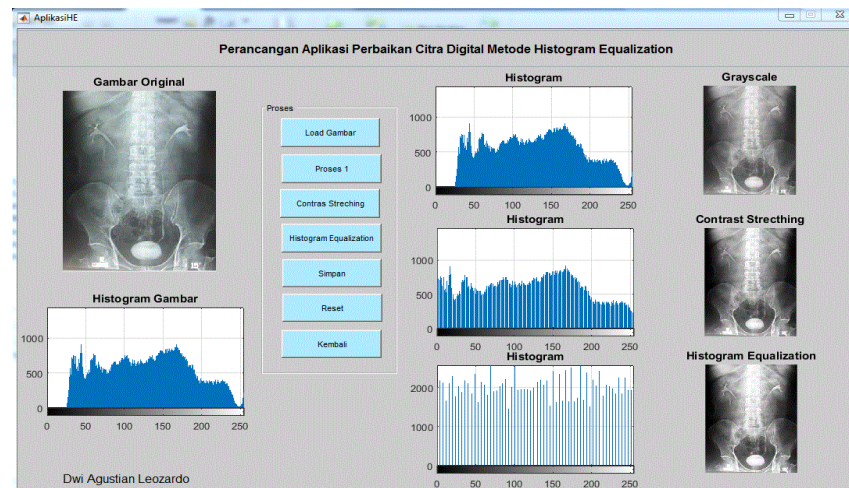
AplikasiHE

Perancangan Aplikasi Perbaikan Citra Digital Metode Histogram Equalization

Gambar Original

Proses

Load Gambar

Proses 1

Contras Streching

Histogram Equalization

Simpan

Reset

Kembali

Histogram

1000
500
0
0 50 100 150 200 250

Histogram

1000
500
0
0 50 100 150 200 250

Histogram

2000
1000
0
0 50 100 150 200 250

Grayscale

Contrast Strecthing

Histogram Equalization

Histogram Gambar

1000
500
0
0 50 100 150 200 250

Dwi Agustian Leozardo